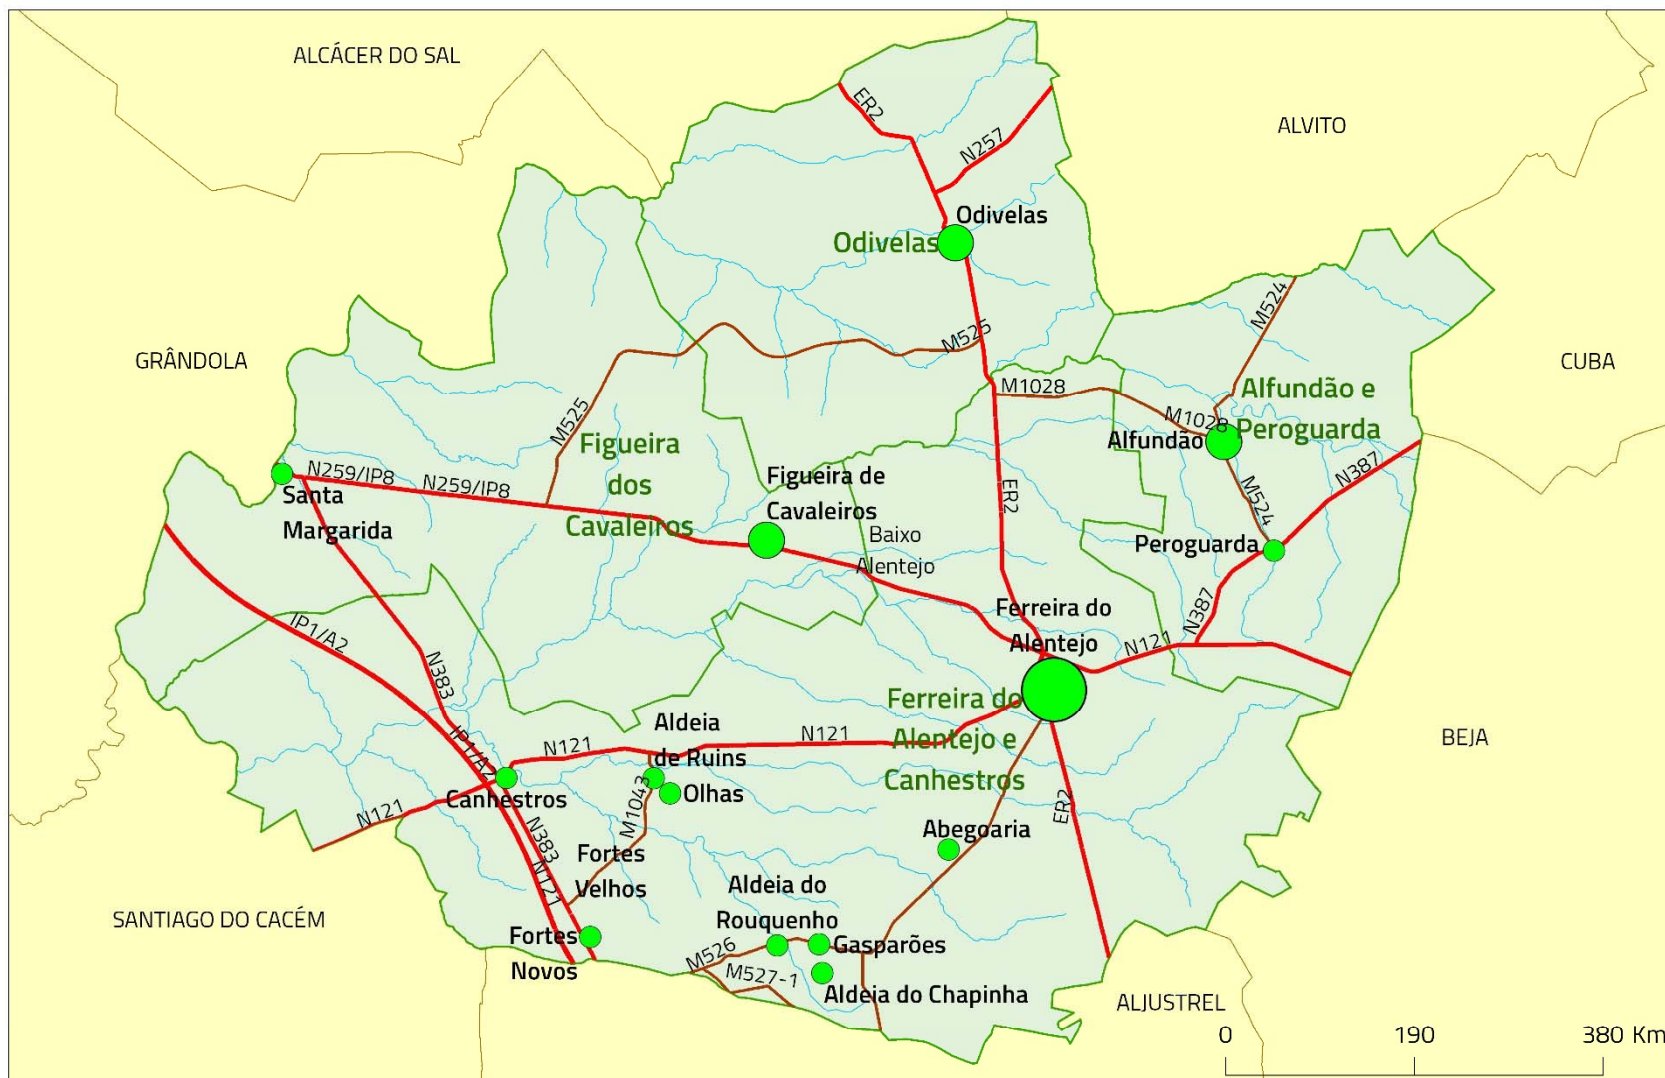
ALCÁCER DO SAL

ALVITO

GRÂNDOLA

CUBA

ER2

N257

Odivelas

Odivelas

M524

M525

M1028

Alfundão e Peroguarda

M1028

Alfundão

M525

Figueira dos Cavaleiros

N259/IP8

N259/IP8

Santa Margarida

Figueira de Cavaleiros

Baixo Alentejo

ER2

M524

N387

Peroguarda

N387

Ferreira do Alentejo

N121

IP1/A2

N383

Ferreira do Alentejo e Canhestros

BEJA

Aldeia de Ruins

N121

N121

IP1/A2

Canhestros

M1043

Olhas

N121

N383

N121

Fortes Velhos

Abegoaria

ER2

SANTIAGO DO CACÉM

Aldeia do Rouquenho

Fortes Novos

M526

Gasparões

M527-1

Aldeia do Chapinha

ALJUSTREL

0

190

380 Km